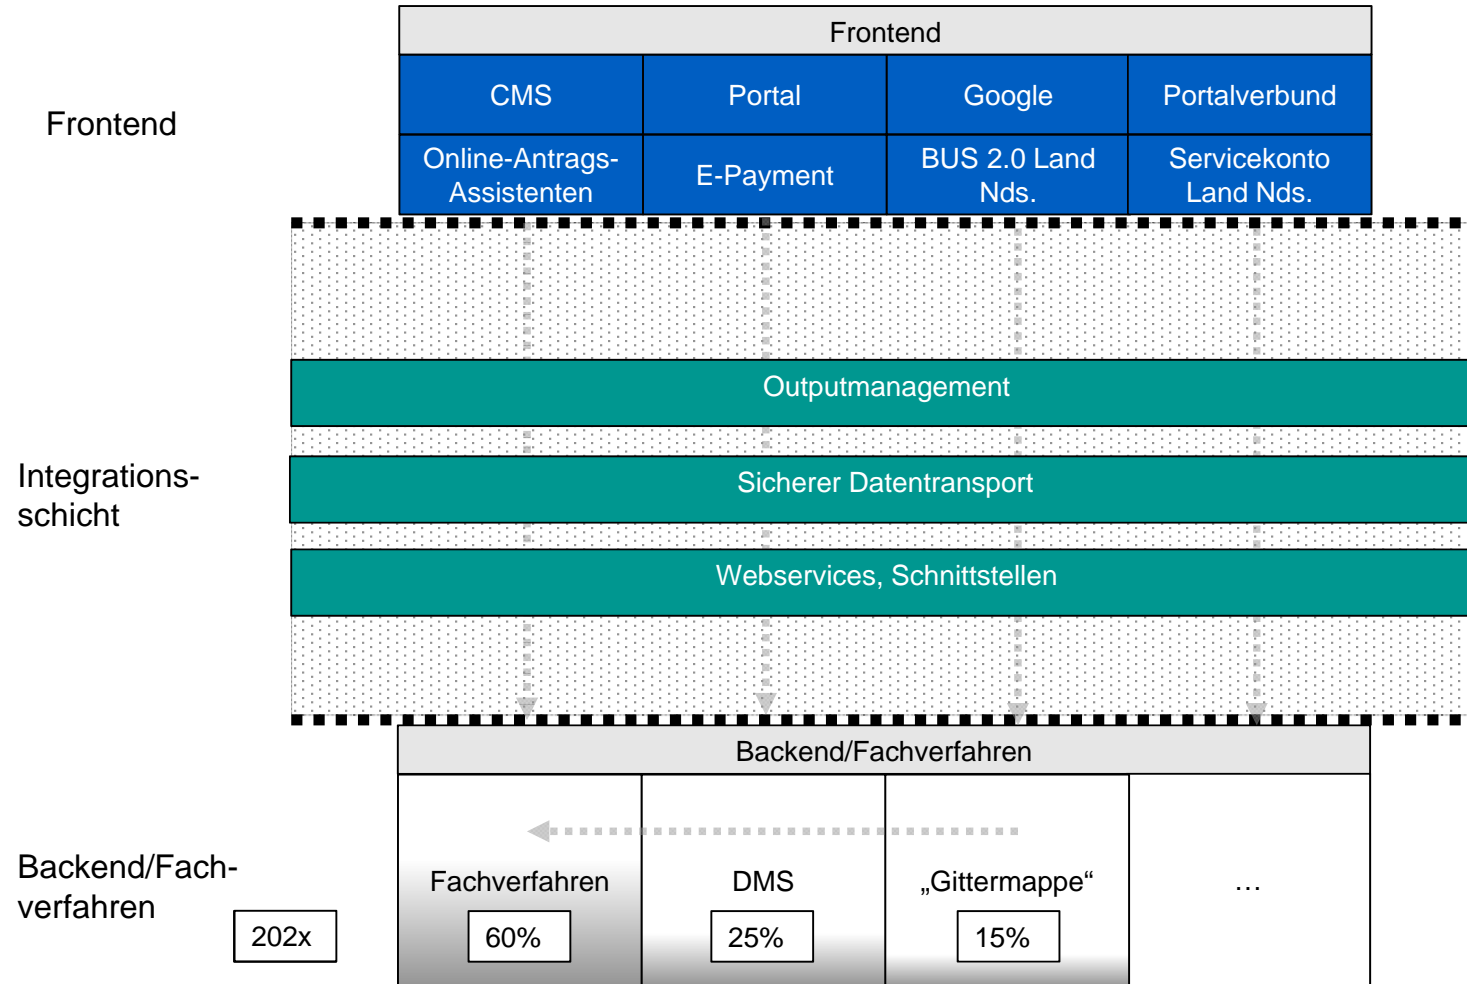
Frontend

Frontend

| CMS | Portal | Google | Portalverbund |
|---|---|---|---|
| Online-Antrags-Assistenten | E-Payment | BUS 2.0 Land Nds. | Servicekonto Land Nds. |

Integrations-schicht

Outputmanagement

Sicherer Datentransport

Webservices, Schnittstellen

Backend/Fach-verfahren

202x

Backend/Fachverfahren

| Fachverfahren | DMS | „Gittermappe“ | … |
|---|---|---|---|
| 60% | 25% | 15% | |